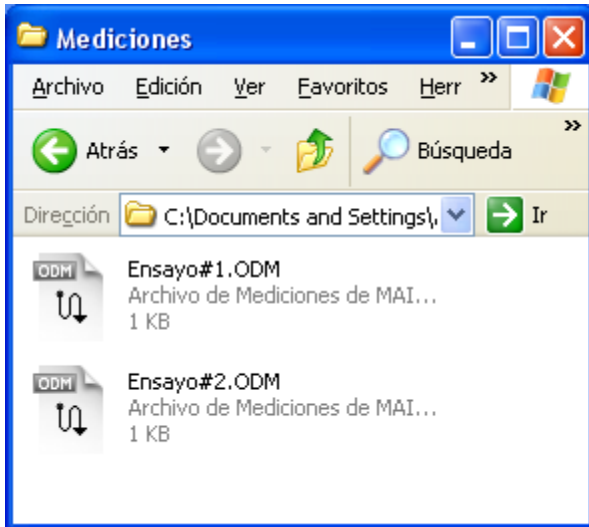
Mediciones

Archivo Edición Ver Favoritos Herr »

Atrás Búsqueda »

Dirección C:\Documents and Settings\ Ir

ODM
Ensayo#1.ODM
Archivo de Mediciones de MAI...
1 KB

ODM
Ensayo#2.ODM
Archivo de Mediciones de MAI...
1 KB